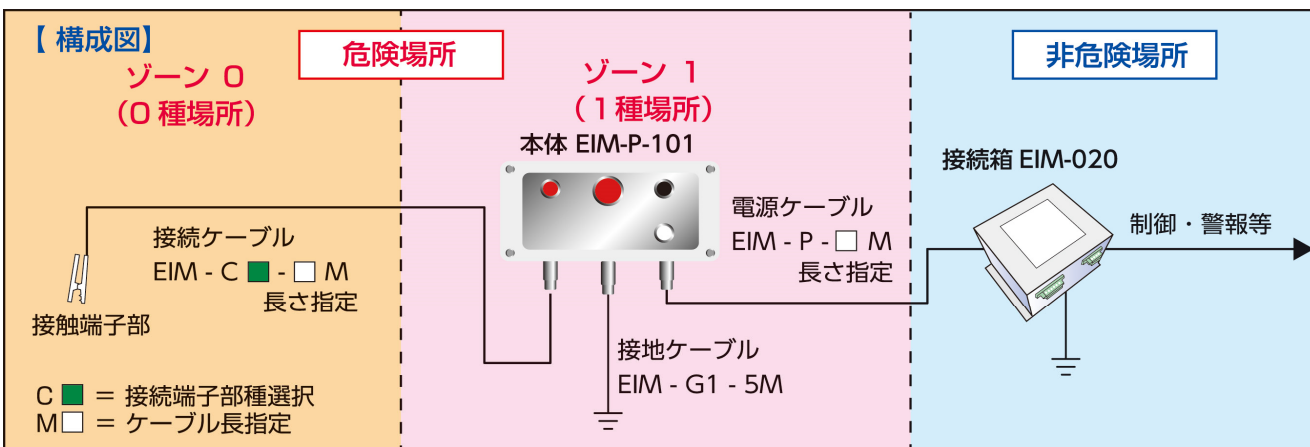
【 構成図】

危険場所

ゾーン 0
（0 種場所）

ゾーン 1
（1 種場所）

非危険場所

本体 EIM-P-101

接続箱 EIM-020

電源ケーブル
EIM - P - □ M
長さ指定

制御・警報等

接続ケーブル
EIM - C ■ - □ M
長さ指定

接触端子部

接地ケーブル
EIM - G1 - 5M

C ■ = 接続端子部種選択
M□ = ケーブル長指定